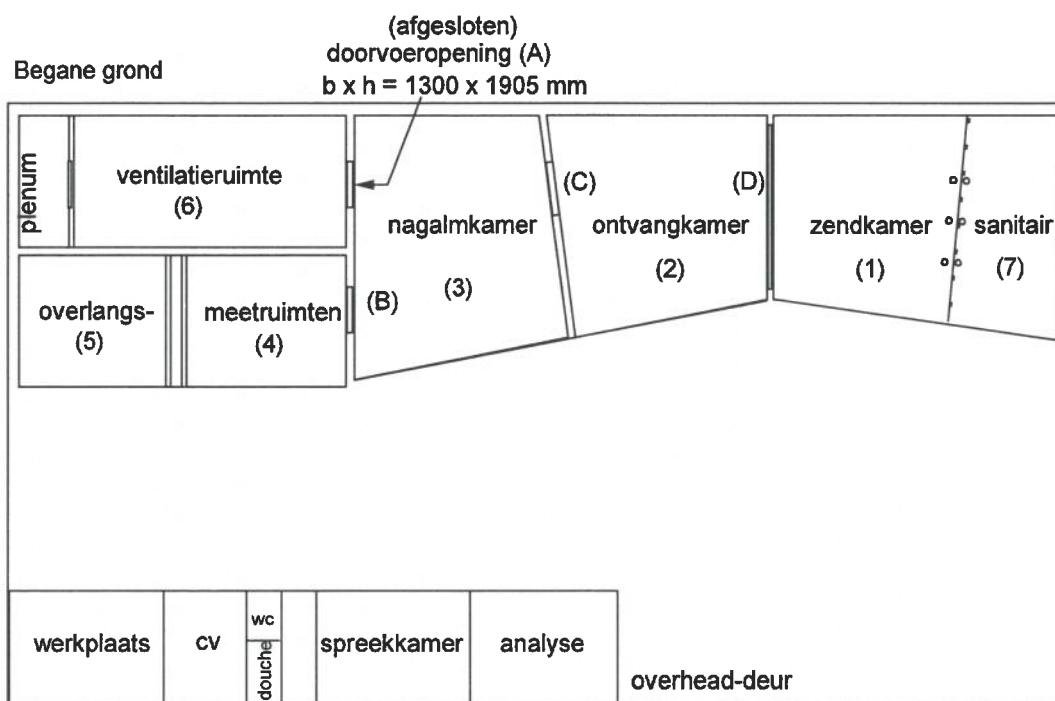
(afgesloten)
doorvoeropening (A)
b x h = 1300 x 1905 mm

Begane grond

plenum

ventilatieruimte
(6)

nagalmkamer

(C)

ontvangkamer

(D)

zendkamer

sanitair

(2)

(1)

(7)

(3)

(B)

overlangs-
(5)

meetruimten
(4)

werkplaats

cv

wc

douche

spreekkamer

analyse

overhead-deur